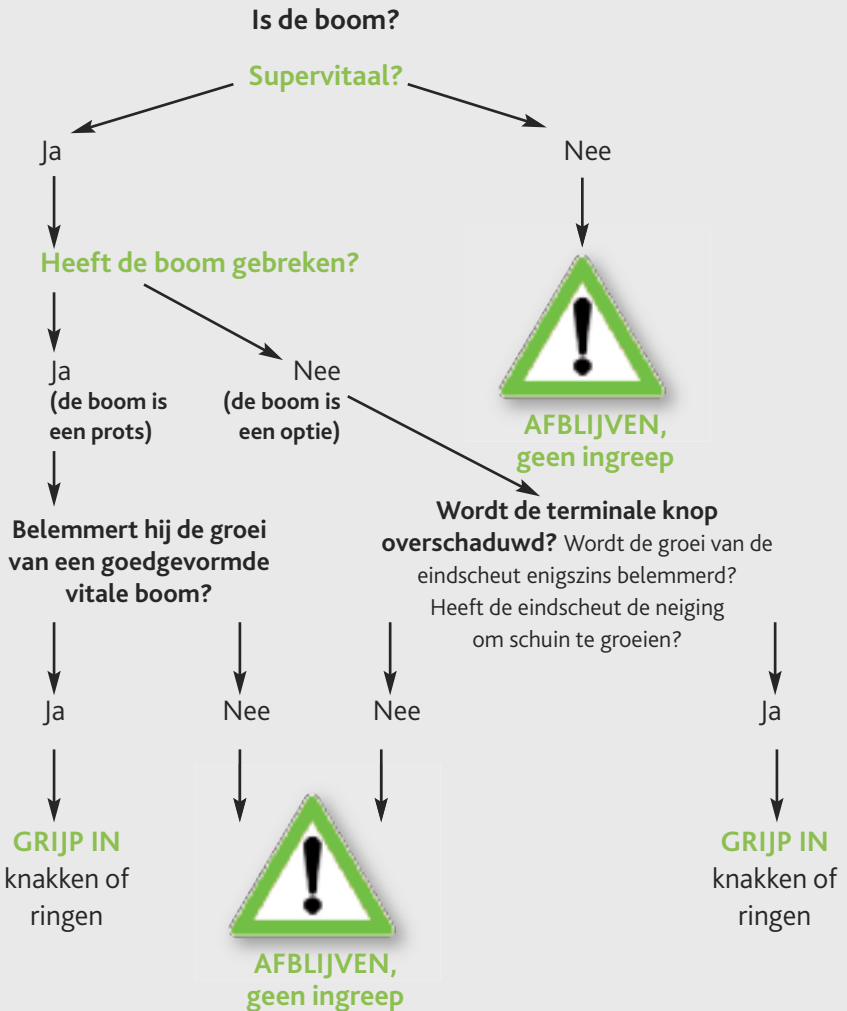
Is de boom?

Supervitaal?

Ja

Nee

Heeft de boom gebreken?

AFBLIJVEN, geen ingreep

Ja
(de boom is een prots)

Nee
(de boom is een optie)

Belemmert hij de groei van een goedgevormde vitale boom?

Wordt de terminale knop overschaduwd? Wordt de groei van de eindscheut enigszins belemmerd? Heeft de eindscheut de neiging om schuin te groeien?

Ja

Nee

Nee

Ja

GRIJP IN
knakken of ringen

AFBLIJVEN, geen ingreep

GRIJP IN
knakken of ringen